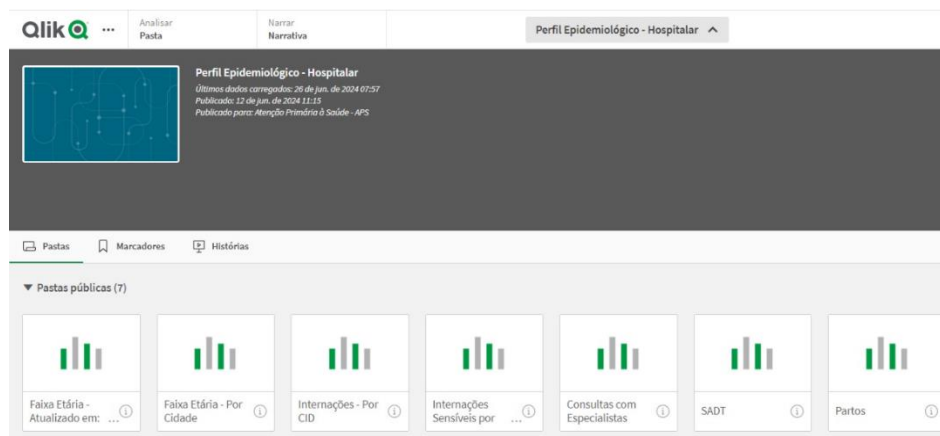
Qlik ··· Analisar Pasta Narrar Narrativa Perfil Epidemiológico - Hospitalar ^

Perfil Epidemiológico - Hospitalar
Últimos dados carregados: 26 de jun. de 2024 07:57
Publicado: 12 de jun. de 2024 11:15
Publicado para: Atenção Primária à Saúde - APS

Pastas Marcadores Histórias

▼ Pastas públicas (7)

Faixa Etária - Atualizado em: ... ⓘ
Faixa Etária - Por Cidade ⓘ
Internações - Por CID ⓘ
Internações Sensíveis por ... ⓘ
Consultas com Especialistas ⓘ
SADT ⓘ
Partos ⓘ